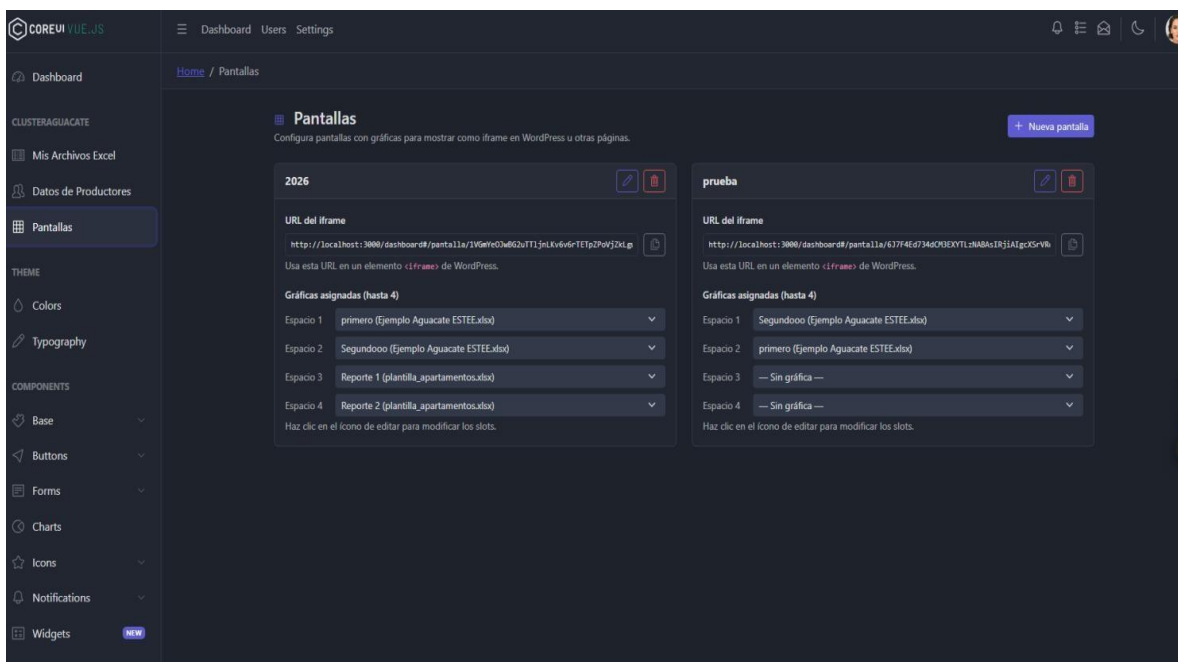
COREUI VUE.JS

Dashboard Users Settings

Dashboard

CLUSTERAGUACATE

Mis Archivos Excel

Datos de Productores

Pantallas

THEME

Colors

Typography

COMPONENTS

Base

Buttons

Forms

Charts

Icons

Notifications

Widgets NEW

Home / Pantallas

Pantallas

Configura pantallas con gráficas para mostrar como iframe en WordPress u otras páginas.

+ Nueva pantalla

2026

URL del iframe

http://localhost:3000/dashboard#/pantalla/1VGmYeO3w8G2uTTljnLKv6v6rTETpZPoVjZkLg

Usa esta URL en un elemento <iframe> de WordPress.

Gráficas asignadas (hasta 4)

Espacio 1 primero (Ejemplo Aguacate ESTEE.xlsx)

Espacio 2 Segundooo (Ejemplo Aguacate ESTEE.xlsx)

Espacio 3 Reporte 1 (plantilla_apartamentos.xlsx)

Espacio 4 Reporte 2 (plantilla_apartamentos.xlsx)

Haz clic en el ícono de editar para modificar los slots.

prueba

URL del iframe

http://localhost:3000/dashboard#/pantalla/6J7F4Ed734dCM3EXYTLzNABAsIRjiAIgcXSrVR

Usa esta URL en un elemento <iframe> de WordPress.

Gráficas asignadas (hasta 4)

Espacio 1 Segundooo (Ejemplo Aguacate ESTEE.xlsx)

Espacio 2 primero (Ejemplo Aguacate ESTEE.xlsx)

Espacio 3 — Sin gráfica —

Espacio 4 — Sin gráfica —

Haz clic en el ícono de editar para modificar los slots.